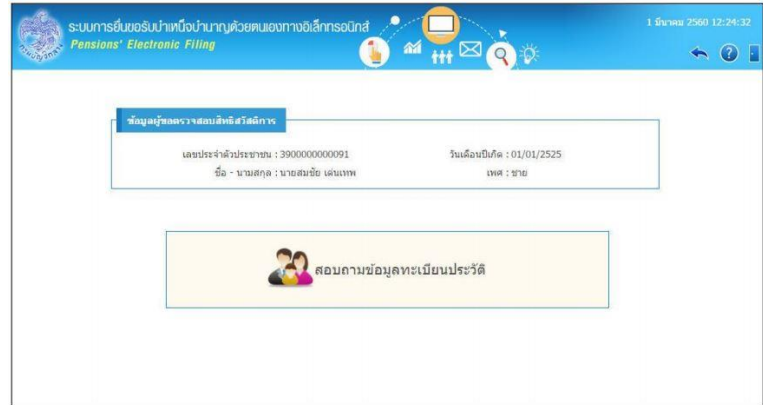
ระบบการยื่นขอรับบำเหน็จบำนาญด้วยตนเองทางอิเล็กทรอนิกส์
Pensions' Electronic Filing

1 ธันวาคม 2560 12:24:32

ข้อมูลผู้ขอตรวจสอบสิทธิสวัสดิการ

เลขประจำตัวประชาชน : 3900000000091
ชื่อ - นามสกุล : นายสมชัย เด่นเทพ
วันเดือนปีเกิด : 01/01/2525
เพศ : ชาย

สอบถามข้อมูลทะเบียนประวัติ